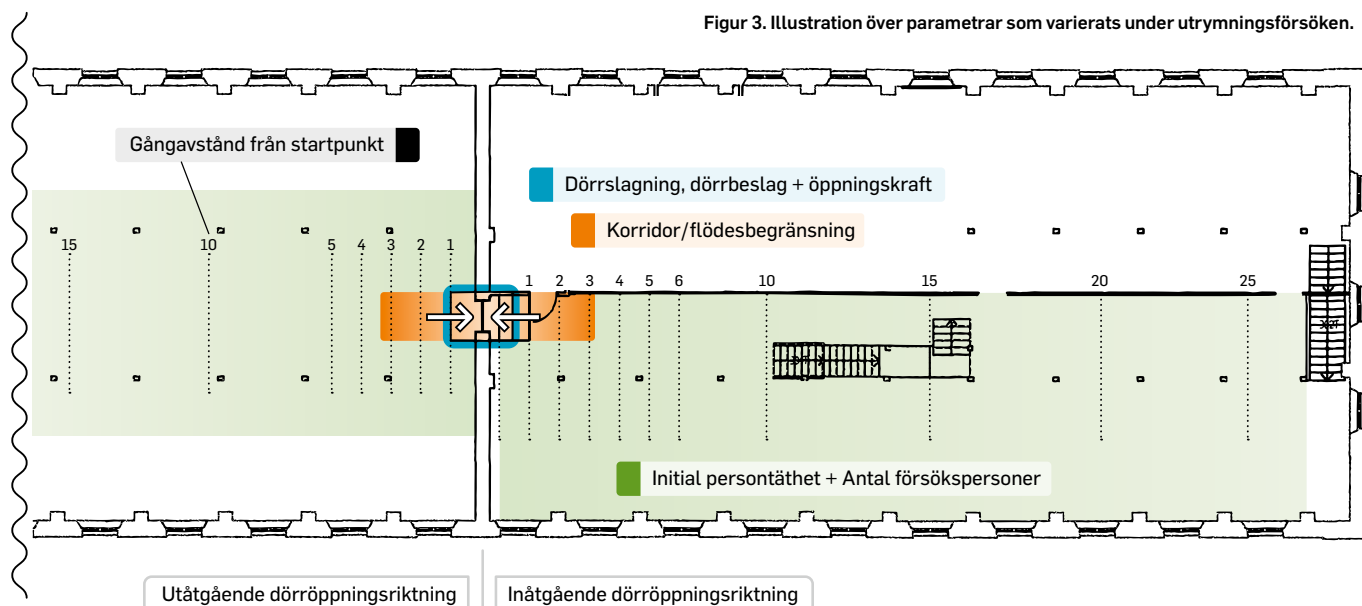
Figur 3. Illustration över parametrar som varierats under utrymningsförsöken.

Gångavstånd från startpunkt

Dörrslagning, dörrbeslag + öppningskraft

Korridor/flödesbegränsning

15 10 5 4 3 2 1

1 2 3 4 5 6 10 15 20 25

Initial persontäthet + Antal försökspersoner

Utåtgående dörröppningsriktning

Inåtgående dörröppningsriktning